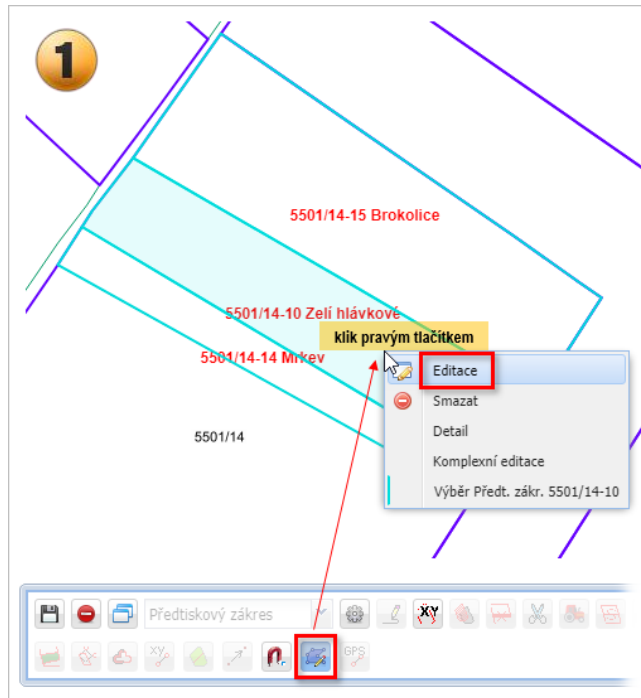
1

5501/14-15 Brokolice

5501/14-10 Zelí hlávkové

klik pravým tlačítkem

5501/14-14 Mrkev

5501/14

Editace

Smazat

Detail

Komplexní editace

Výběr Předt. zákr. 5501/14-10

Předtiskový zákres

XY

XY

GPS